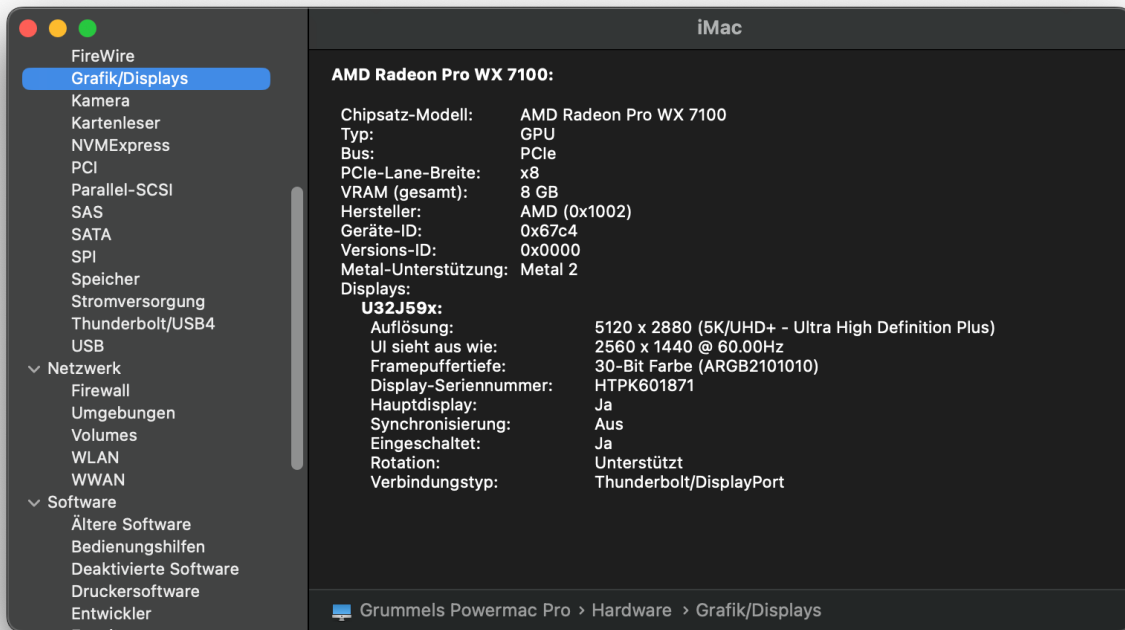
FireWire
Grafik/Displays
Kamera
Kartenleser
NVMExpress
PCI
Parallel-SCSI
SAS
SATA
SPI
Speicher
Stromversorgung
Thunderbolt/USB4
USB
Netzwerk
Firewall
Umgebungen
Volumes
WLAN
WWAN
Software
Ältere Software
Bedienungshilfen
Deaktivierte Software
Druckersoftware
Entwickler

iMac

AMD Radeon Pro WX 7100:

| | |
|---|---|
| Chipsatz-Modell: | AMD Radeon Pro WX 7100 |
| Typ: | GPU |
| Bus: | PCIe |
| PCIe-Lane-Breite: | x8 |
| VRAM (gesamt): | 8 GB |
| Hersteller: | AMD (0x1002) |
| Geräte-ID: | 0x67c4 |
| Versions-ID: | 0x0000 |
| Metal-Unterstützung: | Metal 2 |

Displays:
U32J59x:

| | |
|---|---|
| Auflösung: | 5120 x 2880 (5K/UHD+ - Ultra High Definition Plus) |
| UI sieht aus wie: | 2560 x 1440 @ 60.00Hz |
| Framepuffertiefe: | 30-Bit Farbe (ARGB2101010) |
| Display-Seriennummer: | HTPK601871 |
| Hauptdisplay: | Ja |
| Synchronisierung: | Aus |
| Eingeschaltet: | Ja |
| Rotation: | Unterstützt |
| Verbindungstyp: | Thunderbolt/DisplayPort |

Grummels Powermac Pro › Hardware › Grafik/Displays